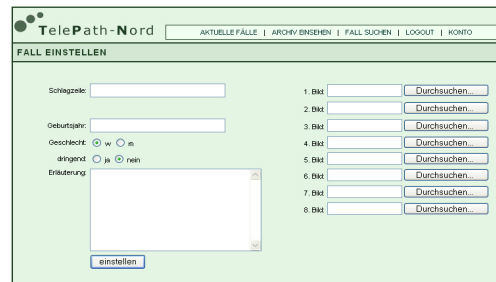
TelePath-Nord

AKTUELLE FÄLLE | ARCHIV EINSEHEN | FALL SUCHEN | LOGOUT | KONTO

FALL EINSTELLEN

Schlagzeile:

Geburtsjahr:

Geschlecht: w m

dringend: ja nein

Erläuterung:

einstellen

1. Bild Durchsuchen...

2. Bild Durchsuchen...

3. Bild Durchsuchen...

4. Bild Durchsuchen...

5. Bild Durchsuchen...

6. Bild Durchsuchen...

7. Bild Durchsuchen...

8. Bild Durchsuchen...